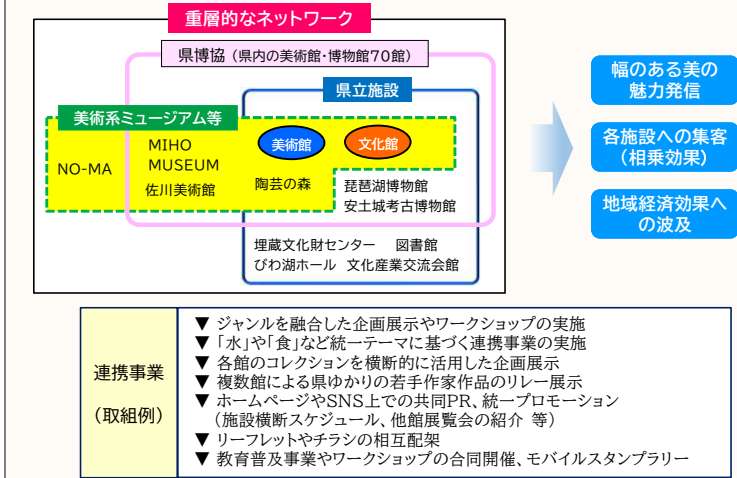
重層的なネットワーク

県博協（県内の美術館・博物館70館）

県立施設

美術系ミュージアム等

NO-MA

MIHO MUSEUM

佐川美術館

美術館

文化館

陶芸の森

琵琶湖博物館

安土城考古博物館

埋蔵文化財センター　図書館

びわ湖ホール　文化産業交流会館

幅のある美の魅力発信

各施設への集客（相乗効果）

地域経済効果への波及

| 連携事業<br>（取組例） | ▼ ジャンルを融合した企画展示やワークショップの実施<br>▼ 「水」や「食」など統一テーマに基づく連携事業の実施<br>▼ 各館のコレクションを横断的に活用した企画展示<br>▼ 複数館による県ゆかりの若手作家作品のリレー展示<br>▼ ホームページやSNS上での共同PR、統一プロモーション（施設横断スケジュール、他館展覧会の紹介 等）<br>▼ リーフレットやチラシの相互配架<br>▼ 教育普及事業やワークショップの合同開催、モバイルスタンプラリー |
|---|---|